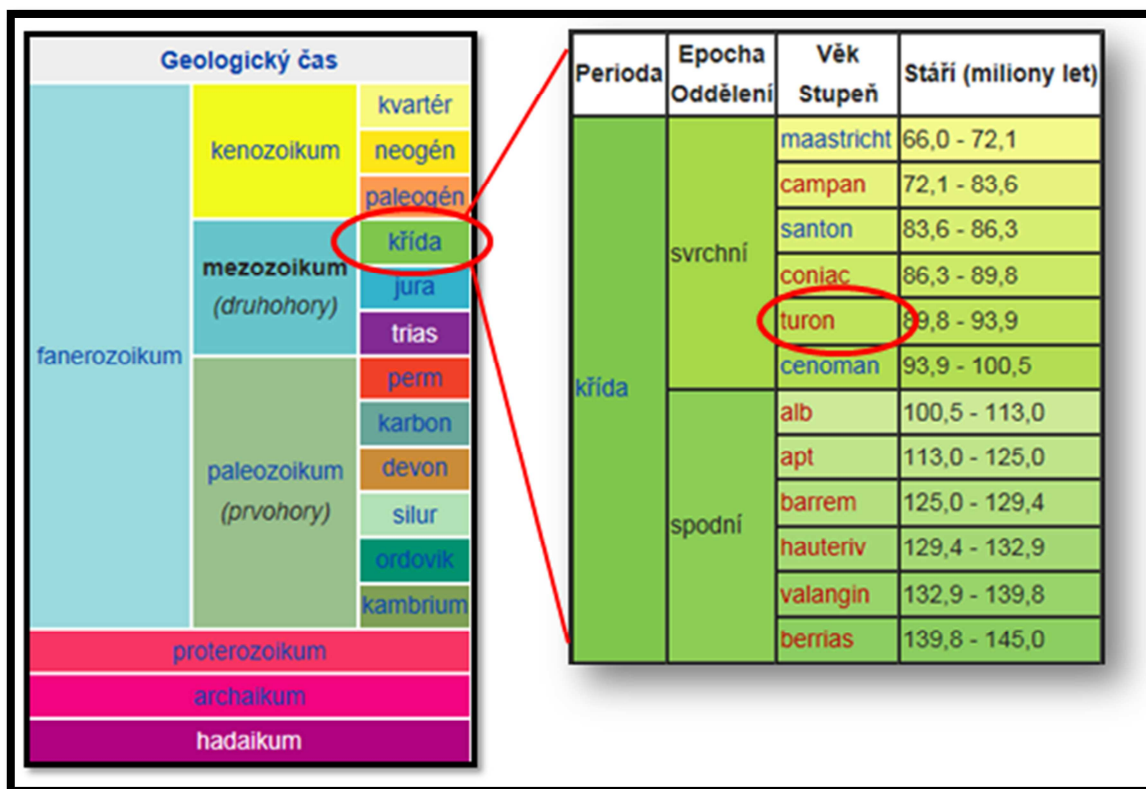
Geologický čas

| | | |
|---|---|---|
| fanerozoikum | kenozoikum | kvartér |
| | | neogén |
| | | paleogén |
| | mezozoikum (druhohory) | křída |
| | | jura |
| | | trias |
| | paleozoikum (prvohory) | perm |
| | | karbon |
| | | devon |
| | | silur |
| | | ordovik |
| | | kambrium |
| proterozoikum | | |
| archaikum | | |
| hadaikum | | |

| Perioda | Epocha Oddělení | Věk Stupeň | Stáří (miliony let) |
|---|---|---|---|
| křída | svrchní | maastricht | 66,0 - 72,1 |
| | | campan | 72,1 - 83,6 |
| | | santon | 83,6 - 86,3 |
| | | coniac | 86,3 - 89,8 |
| | | turon | 89,8 - 93,9 |
| | | cenoman | 93,9 - 100,5 |
| | spodní | alb | 100,5 - 113,0 |
| | | apt | 113,0 - 125,0 |
| | | barrem | 125,0 - 129,4 |
| | | hauteriv | 129,4 - 132,9 |
| | | valangin | 132,9 - 139,8 |
| | | berrias | 139,8 - 145,0 |